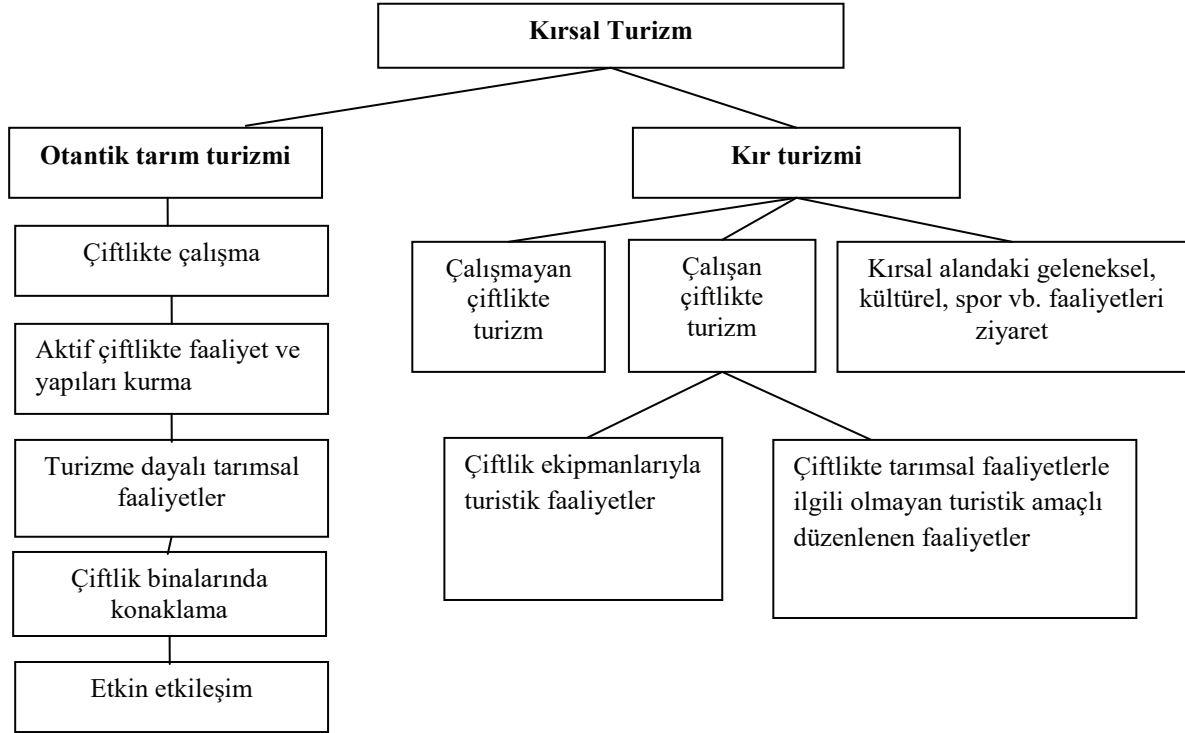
Kırsal Turizm

Otantik tarım turizmi

Çiftlikte çalışma

Aktif çiftlikte faaliyet ve yapıları kurma

Turizme dayalı tarımsal faaliyetler

Çiftlik binalarında konaklama

Etkin etkileşim

Kır turizmi

Çalışmayan çiftlikte turizm

Çalışan çiftlikte turizm

Kırsal alandaki geleneksel, kültürel, spor vb. faaliyetleri ziyaret

Çiftlik ekipmanlarıyla turistik faaliyetler

Çiftlikte tarımsal faaliyetlerle ilgili olmayan turistik amaçlı düzenlenen faaliyetler